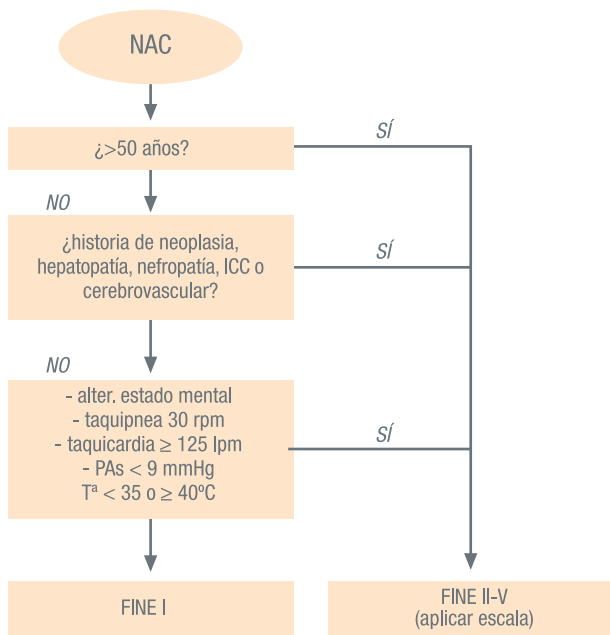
NAC

¿>50 años?

SÍ

NO

¿historia de neoplasia, hepatopatía, nefropatía, ICC o cerebrovascular?

SÍ

NO

- alter. estado mental
- taquipnea 30 rpm
- taquicardia ≥ 125 lpm
- PAs < 9 mmHg
Tª < 35 o ≥ 40ºC

SÍ

FINE I

FINE II-V
(aplicar escala)